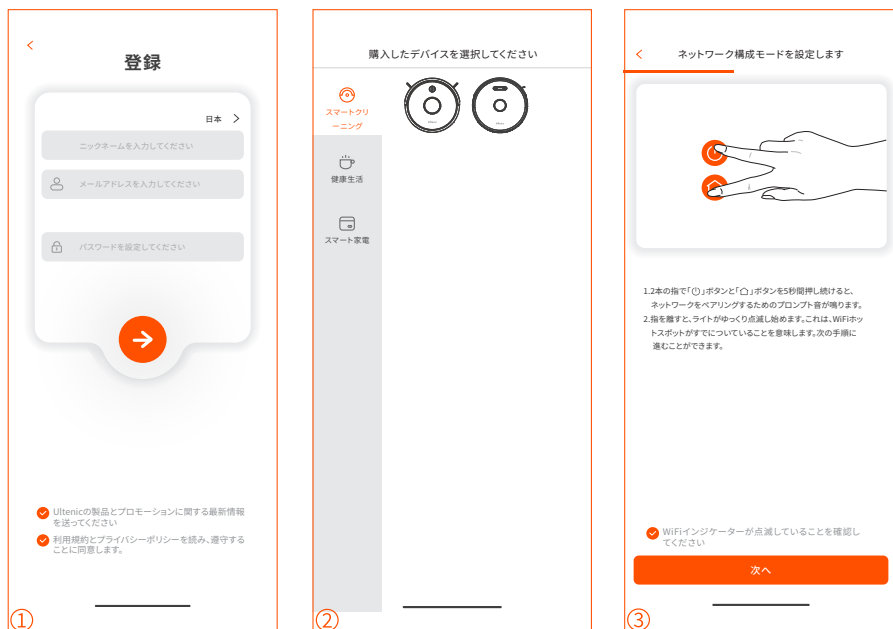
<

登録

日本 >

ニックネームを入力してください

メールアドレスを入力してください

パスワードを設定してください

Ultenicの製品とプロモーションに関する最新情報を送ってください

利用規約とプライバシーポリシーを読み、遵守することに同意します。

①

購入したデバイスを選択してください

スマートクリーニング

健康生活

スマート家電

②

<

ネットワーク構成モードを設定します

1.2本の指で「⏻」ボタンと「⌂」ボタンを5秒間押し続けると、ネットワークをペアリングするためのプロンプト音が鳴ります。

2.指を離すと、ライトがゆっくり点滅し始めます。これは、WiFiホットスポットがすでについていることを意味します。次の手順に進むことができます。

WiFiインジケーターが点滅していることを確認してください

次へ

③